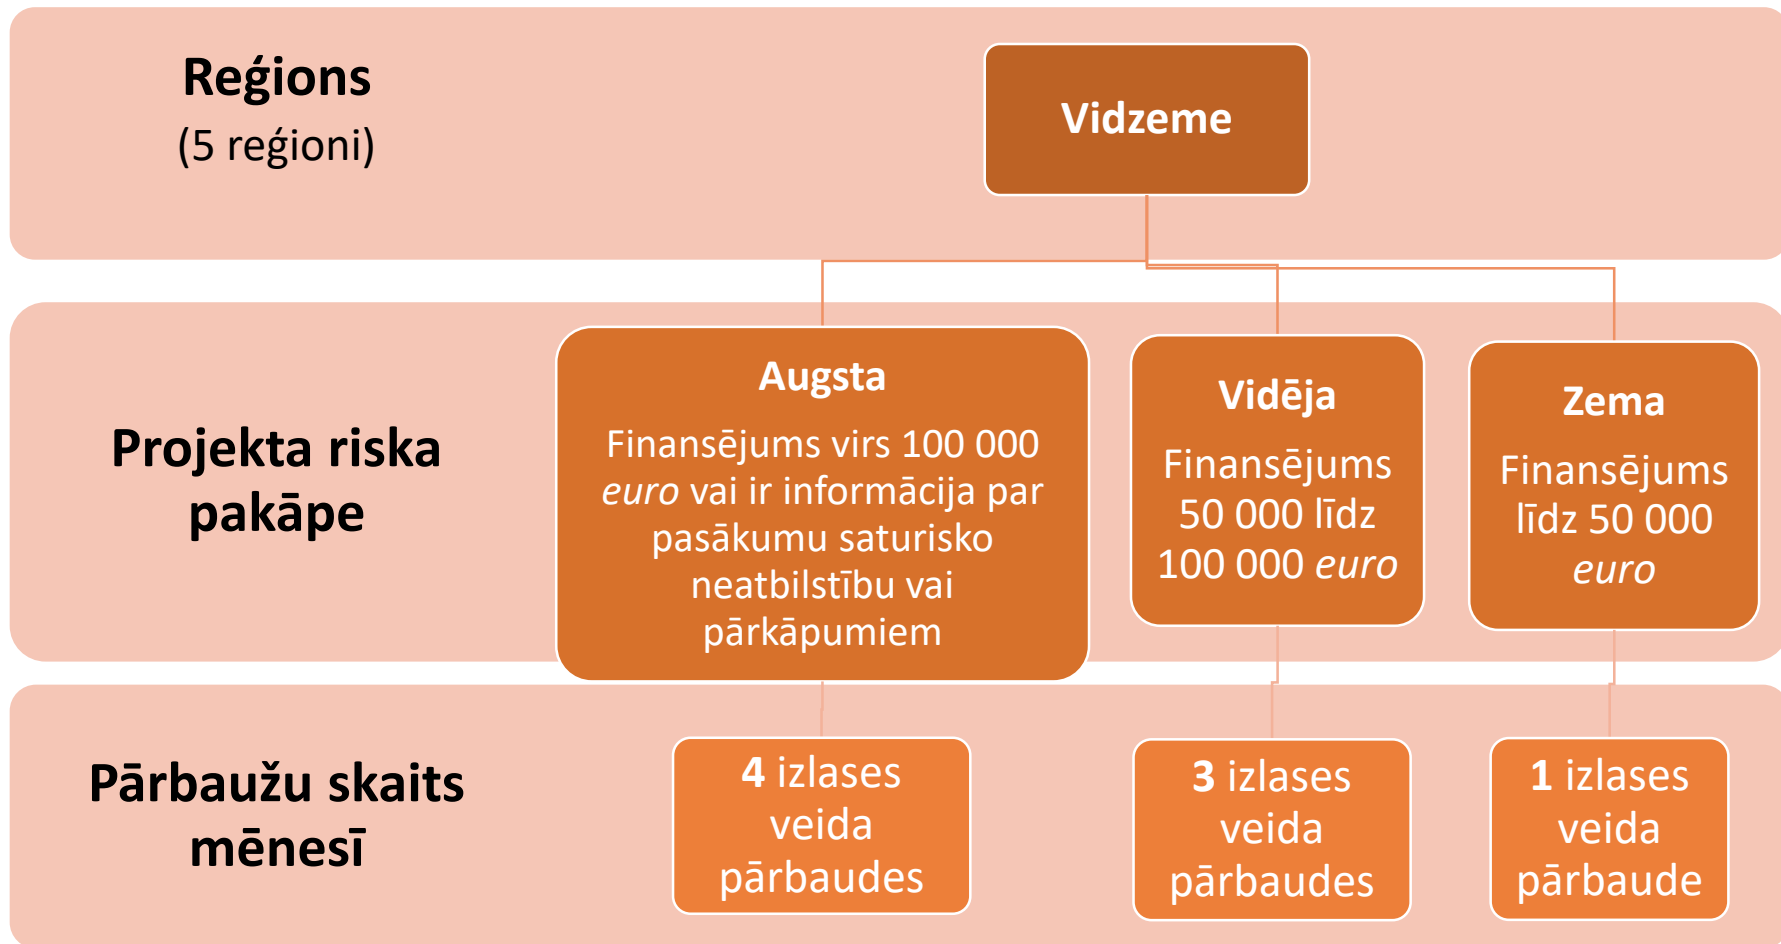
Reģions
(5 reģioni)

Vidzeme

Projekta riska pakāpe

Augsta
Finansējums virs 100 000 *euro* vai ir informācija par pasākumu saturisko neatbilstību vai pārkāpumiem

Vidēja
Finansējums 50 000 līdz 100 000 *euro*

Zema
Finansējums līdz 50 000 *euro*

Pārbaužu skaits mēnesī

**4** izlases veida pārbaudes

**3** izlases veida pārbaudes

**1** izlases veida pārbaude